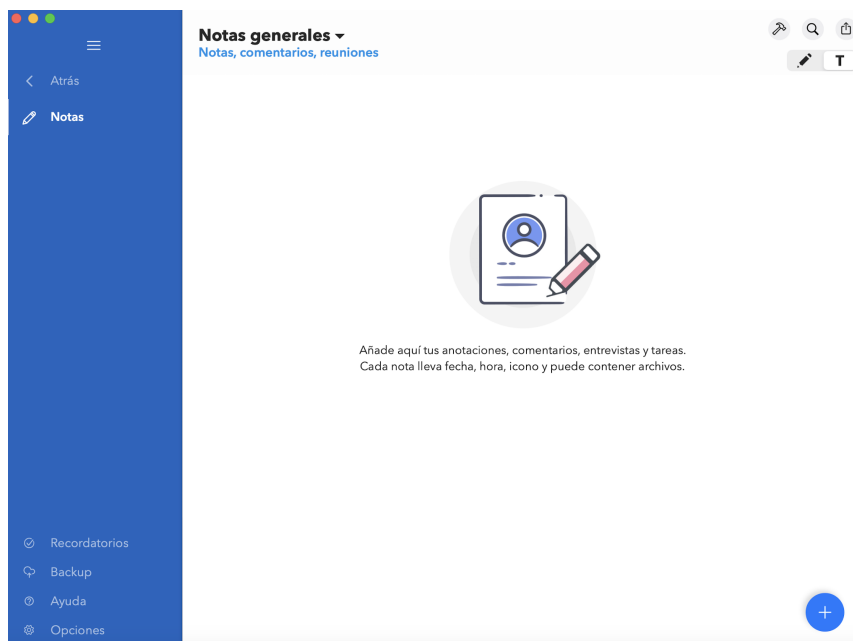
Atrás

Notas

Recordatorios

Backup

Ayuda

Opciones

Notas generales

Notas, comentarios, reuniones

T

Añade aquí tus anotaciones, comentarios, entrevistas y tareas. Cada nota lleva fecha, hora, icono y puede contener archivos.

+